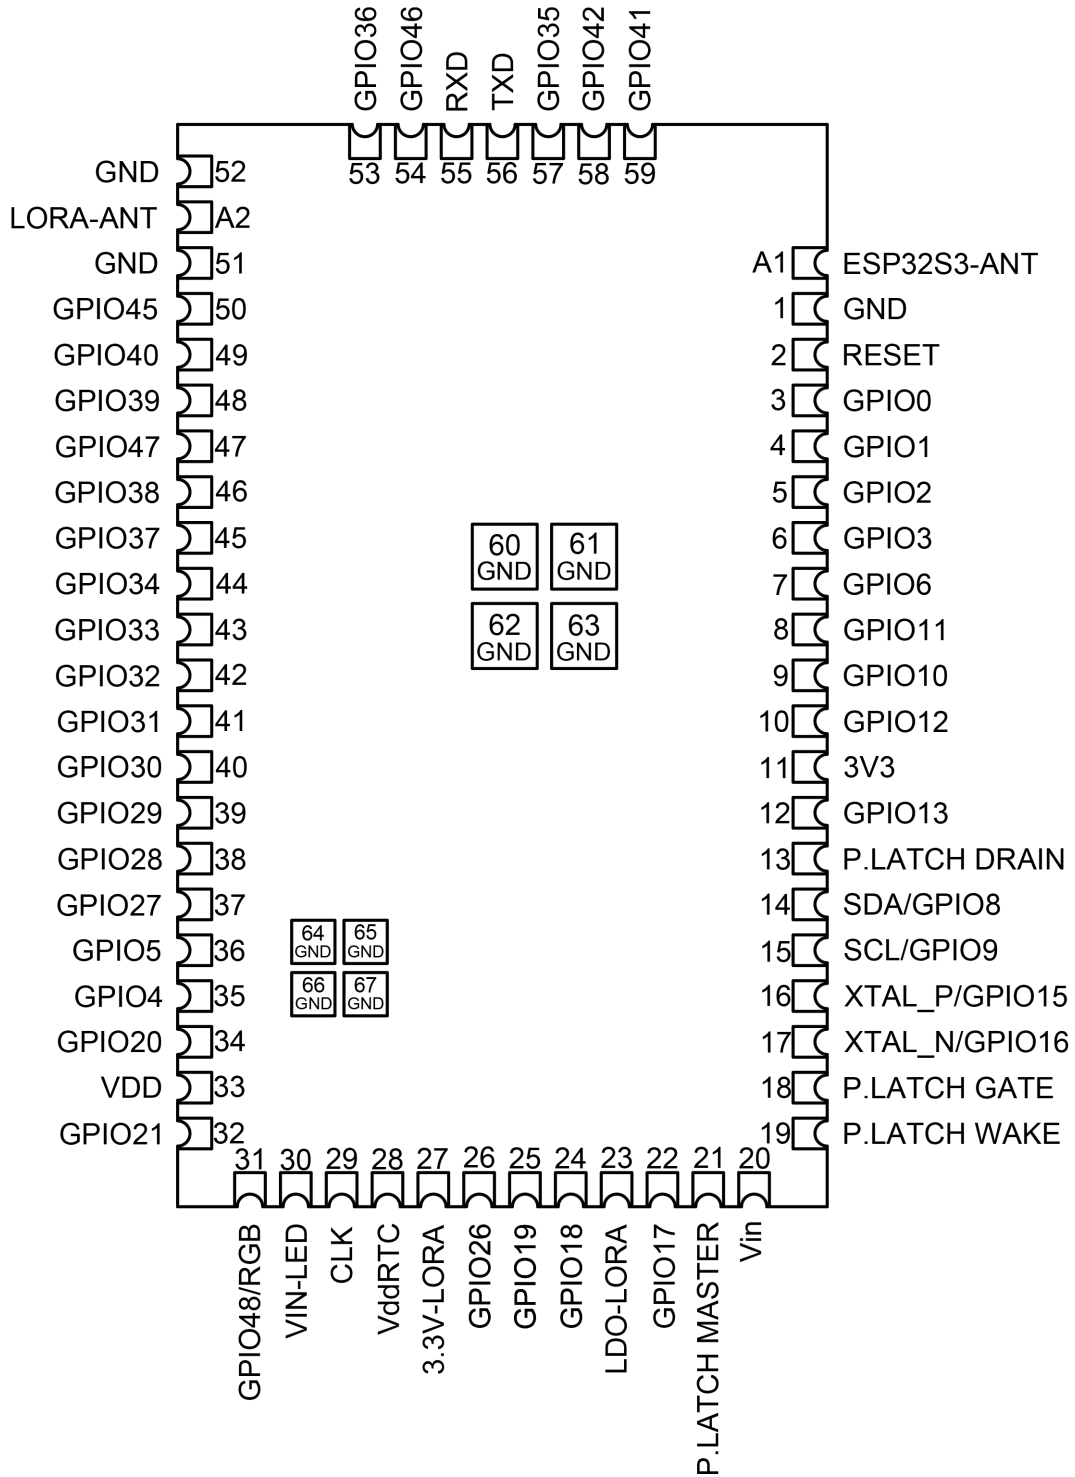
GPIO36 GPIO46 RXD TXD GPIO35 GPIO42 GPIO41
53 54 55 56 57 58 59

GND 52
LORA-ANT A2
GND 51
GPIO45 50
GPIO40 49
GPIO39 48
GPIO47 47
GPIO38 46
GPIO37 45
GPIO34 44
GPIO33 43
GPIO32 42
GPIO31 41
GPIO30 40
GPIO29 39
GPIO28 38
GPIO27 37
GPIO5 36
GPIO4 35
GPIO20 34
VDD 33
GPIO21 32

A1 ESP32S3-ANT
1 GND
2 RESET
3 GPIO0
4 GPIO1
5 GPIO2
6 GPIO3
7 GPIO6
8 GPIO11
9 GPIO10
10 GPIO12
11 3V3
12 GPIO13
13 P.LATCH DRAIN
14 SDA/GPIO8
15 SCL/GPIO9
16 XTAL_P/GPIO15
17 XTAL_N/GPIO16
18 P.LATCH GATE
19 P.LATCH WAKE

60 GND
61 GND
62 GND
63 GND

64 GND
65 GND
66 GND
67 GND

31 30 29 28 27 26 25 24 23 22 21 20
GPIO48/RGB VIN-LED CLK VddRTC 3.3V-LORA GPIO26 GPIO19 GPIO18 LDO-LORA GPIO17 P.LATCH MASTER Vin